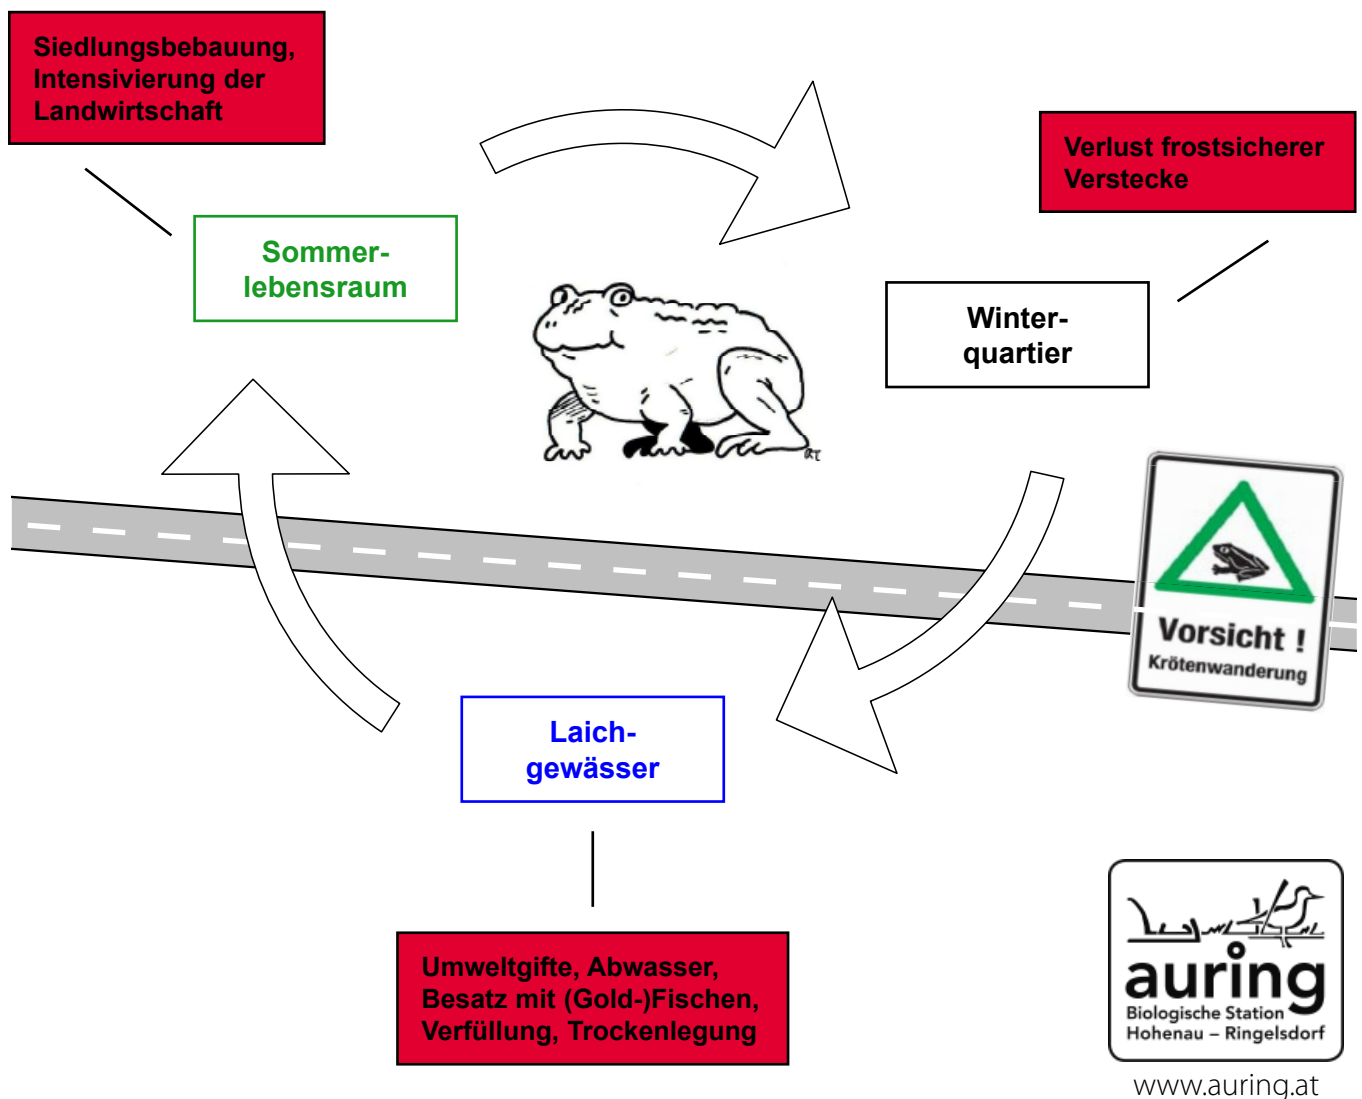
Siedlungsbebauung, Intensivierung der Landwirtschaft

Sommer-lebensraum

Verlust frostsicherer Verstecke

Winter-quartier

Vorsicht !
Krötenwanderung

Laich-gewässer

Umweltgifte, Abwasser, Besatz mit (Gold-)Fischen, Verfüllung, Trockenlegung

auring
Biologische Station
Hohenau – Ringelsdorf

www.auring.at